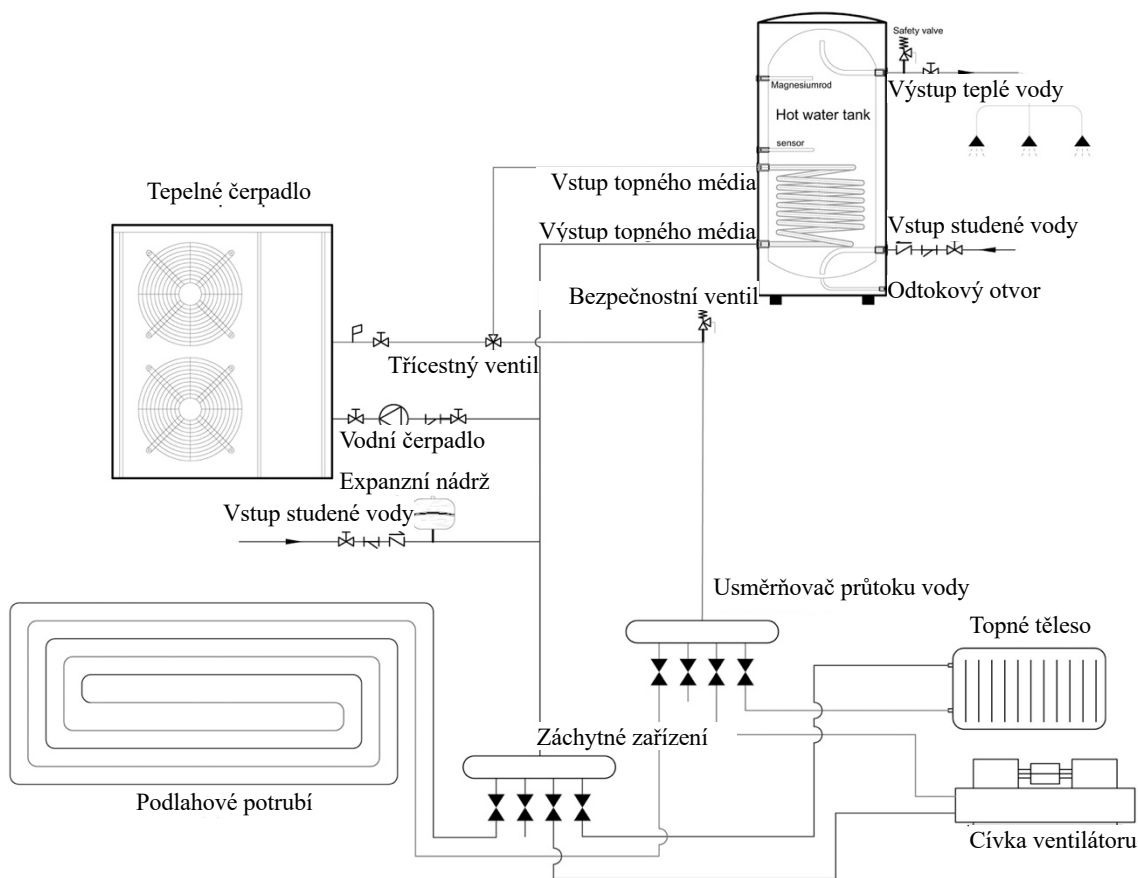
Safety valve
Magnesiumrod
Výstup teplé vody
Hot water tank
sensor
Tepelné čerpadlo
Vstup topného média
Výstup topného média
Vstup studené vody
Odtokový otvor
Bezpečnostní ventil
Třícestný ventil
Vodní čerpadlo
Expanzní nádrž
Vstup studené vody
Usměrňovač průtoku vody
Topné těleso
Záchytné zařízení
Podlahové potrubí
Cívka ventilátoru